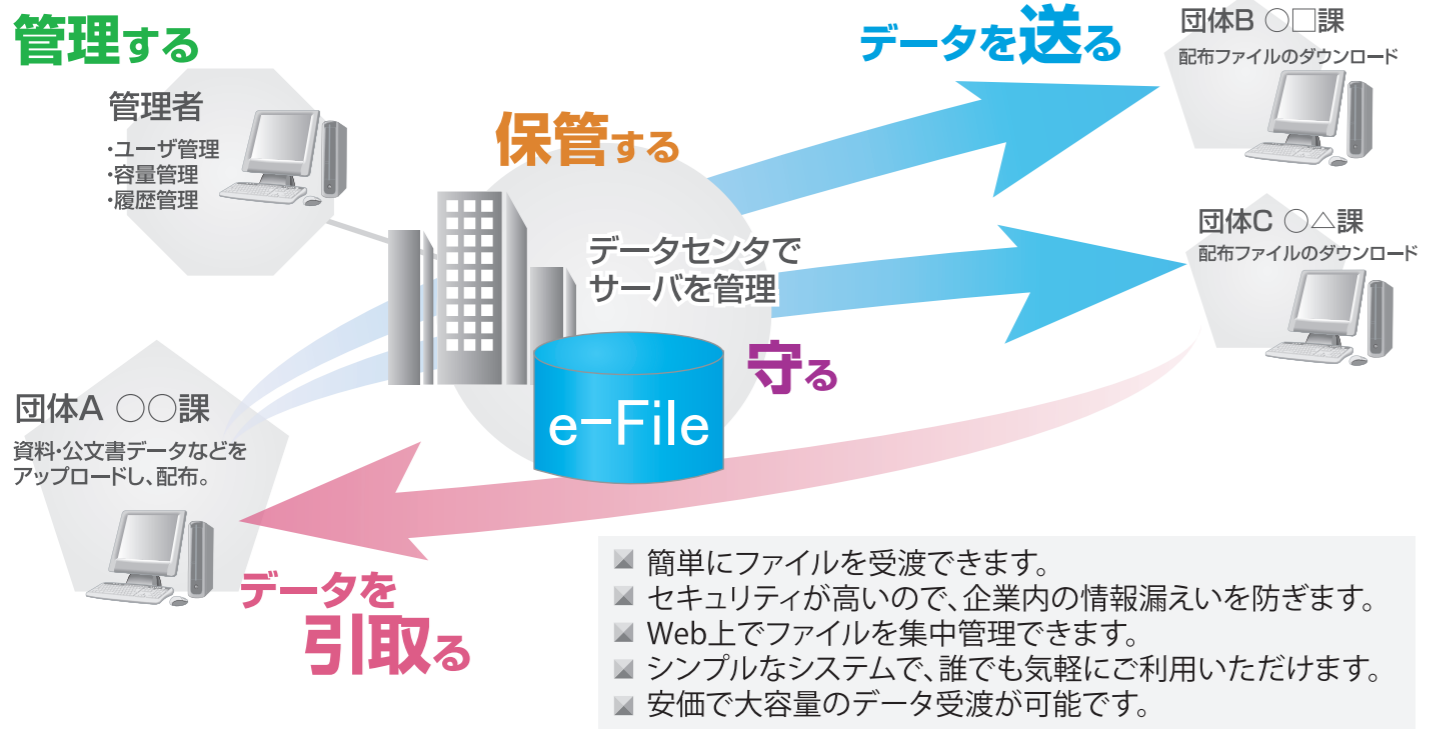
管理する

管理者
・ユーザ管理
・容量管理
・履歴管理

保管する

データセンタでサーバを管理

e−File

守る

データを送る

団体B ○□課
配布ファイルのダウンロード

団体C ○△課
配布ファイルのダウンロード

団体A ○○課
資料・公文書データなどをアップロードし、配布。

データを引取る

簡単にファイルを受渡できます。
セキュリティが高いので、企業内の情報漏えいを防ぎます。
Web上でファイルを集中管理できます。
シンプルなシステムで、誰でも気軽にご利用いただけます。
安価で大容量のデータ受渡が可能です。